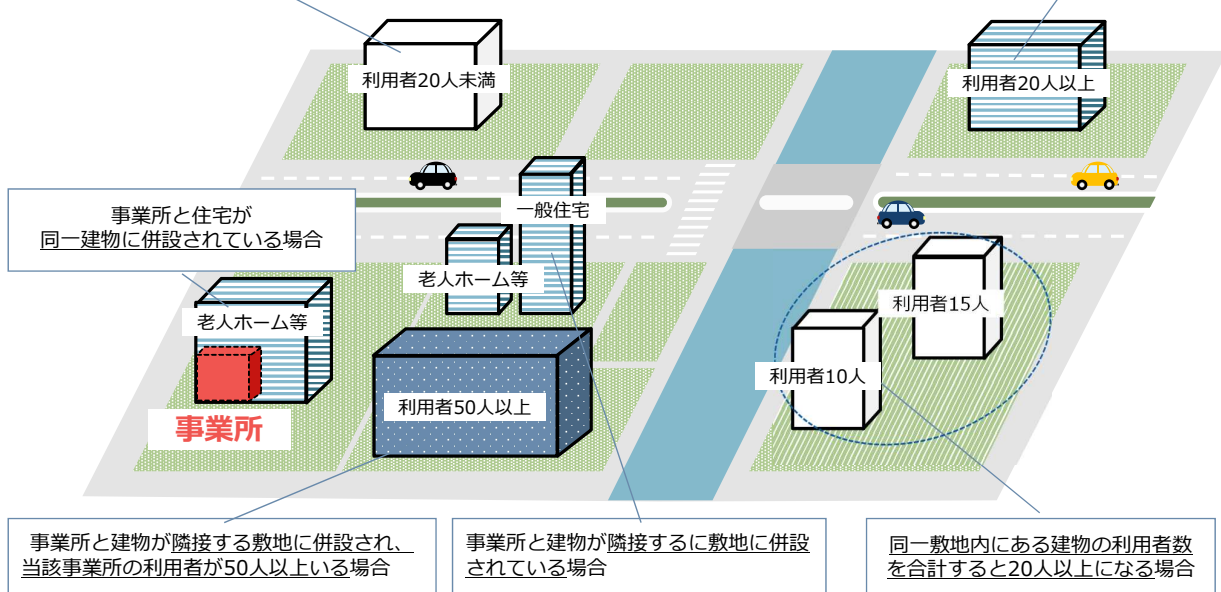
利用者20人未満

利用者20人以上

事業所と住宅が同一建物に併設されている場合

一般住宅

老人ホーム等

老人ホーム等

利用者15人

利用者10人

利用者50人以上

事業所

事業所と建物が隣接する敷地に併設され、当該事業所の利用者が50人以上いる場合

事業所と建物が隣接するに敷地に併設されている場合

同一敷地内にある建物の利用者数を合計すると20人以上になる場合